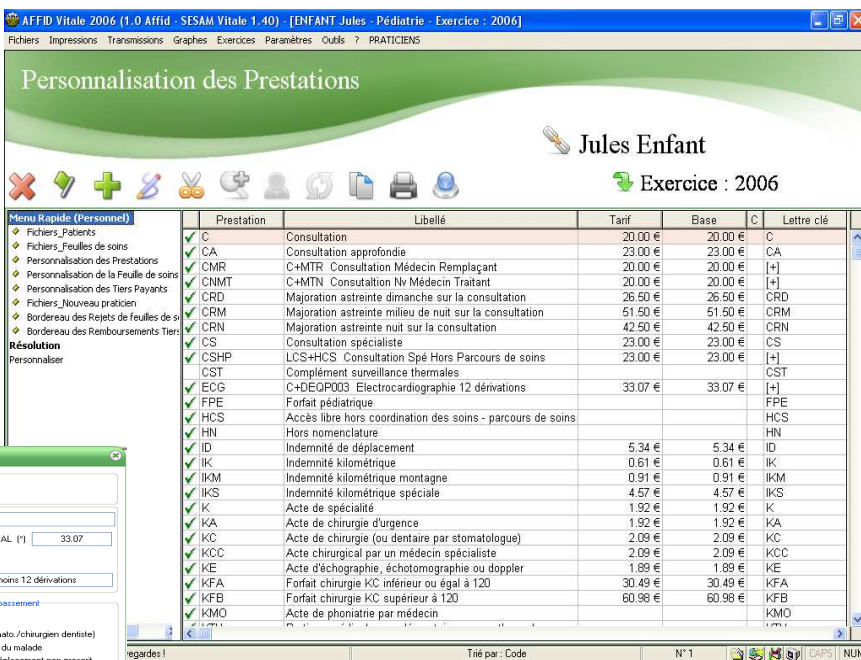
AFFID Vitale 2006 (1.0 Affid - SESAM Vitale 1.40) - [ENFANT Jules - Pédiatrie - Exercice : 2006]

Fichiers Impressions Transmissions Graphes Exercices Paramètres Outils ? PRATICIENS

Personnalisation des Prestations

Jules Enfant

Exercice : 2006

Menu Rapide (Personnel)
Fichiers_Patients
Fichiers_Feuilles de soins
Personnalisation des Prestations
Personnalisation de la Feuille de soins
Personnalisation des Tiers Payants
Fichiers_Nouveau praticien
Bordereau des Rejets de feuilles de s
Bordereau des Remboursements Tiers
Résolution
Personnaliser

| Prestation | Libellé | Tarif | Base | C | Lettre clé |
|---|---|---|---|---|---|
| C | Consultation | 20.00 € | 20.00 € | | C |
| CA | Consultation approfondie | 23.00 € | 23.00 € | | CA |
| CMR | C+MTR Consultation Médecin Remplaçant | 20.00 € | 20.00 € | | [+] |
| CNMT | C+MTN Consultation Nv Médecin Traitant | 20.00 € | 20.00 € | | [+] |
| CRD | Majoration astreinte dimanche sur la consultation | 26.50 € | 26.50 € | | CRD |
| CRM | Majoration astreinte milieu de nuit sur la consultation | 51.50 € | 51.50 € | | CRM |
| CRN | Majoration astreinte nuit sur la consultation | 42.50 € | 42.50 € | | CRN |
| CS | Consultation spécialiste | 23.00 € | 23.00 € | | CS |
| CSHP | LCS+HCS Consultation Spé Hors Parcours de soins | 23.00 € | 23.00 € | | [+] |
| CST | Complément surveillance thermales | | | | CST |
| ECG | C+DEQP003 Electrocardiographie 12 dérivations | 33.07 € | 33.07 € | | [+] |
| FPE | Forfait pédiatrique | | | | FPE |
| HCS | Accès libre hors coordination des soins - parcours de soins | | | | HCS |
| HN | Hors nomenclature | | | | HN |
| ID | Indemnité de déplacement | 5.34 € | 5.34 € | | ID |
| IK | Indemnité kilométrique | 0.61 € | 0.61 € | | IK |
| IKM | Indemnité kilométrique montagne | 0.91 € | 0.91 € | | IKM |
| IKS | Indemnité kilométrique spéciale | 4.57 € | 4.57 € | | IKS |
| K | Acte de spécialité | 1.92 € | 1.92 € | | K |
| KA | Acte de chirurgie d'urgence | 1.92 € | 1.92 € | | KA |
| KC | Acte de chirurgie (ou dentaire par stomatologue) | 2.09 € | 2.09 € | | KC |
| KCC | Acte chirurgical par un médecin spécialiste | 2.09 € | 2.09 € | | KCC |
| KE | Acte d'échographie, échotomographie ou doppler | 1.89 € | 1.89 € | | KE |
| KFA | Forfait chirurgie KC inférieur ou égal à 120 | 30.49 € | 30.49 € | | KFA |
| KFB | Forfait chirurgie KC supérieur à 120 | 60.98 € | 60.98 € | | KFB |
| KMO | Acte de phoniatrie par médecin | | | | KMO |

AL (*) 33.07
hoins 12 dérivations
passement
ato./chirurgien dentiste)
du malade
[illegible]

regardes !
Trié par : Code
N° 1
CAPS NUM